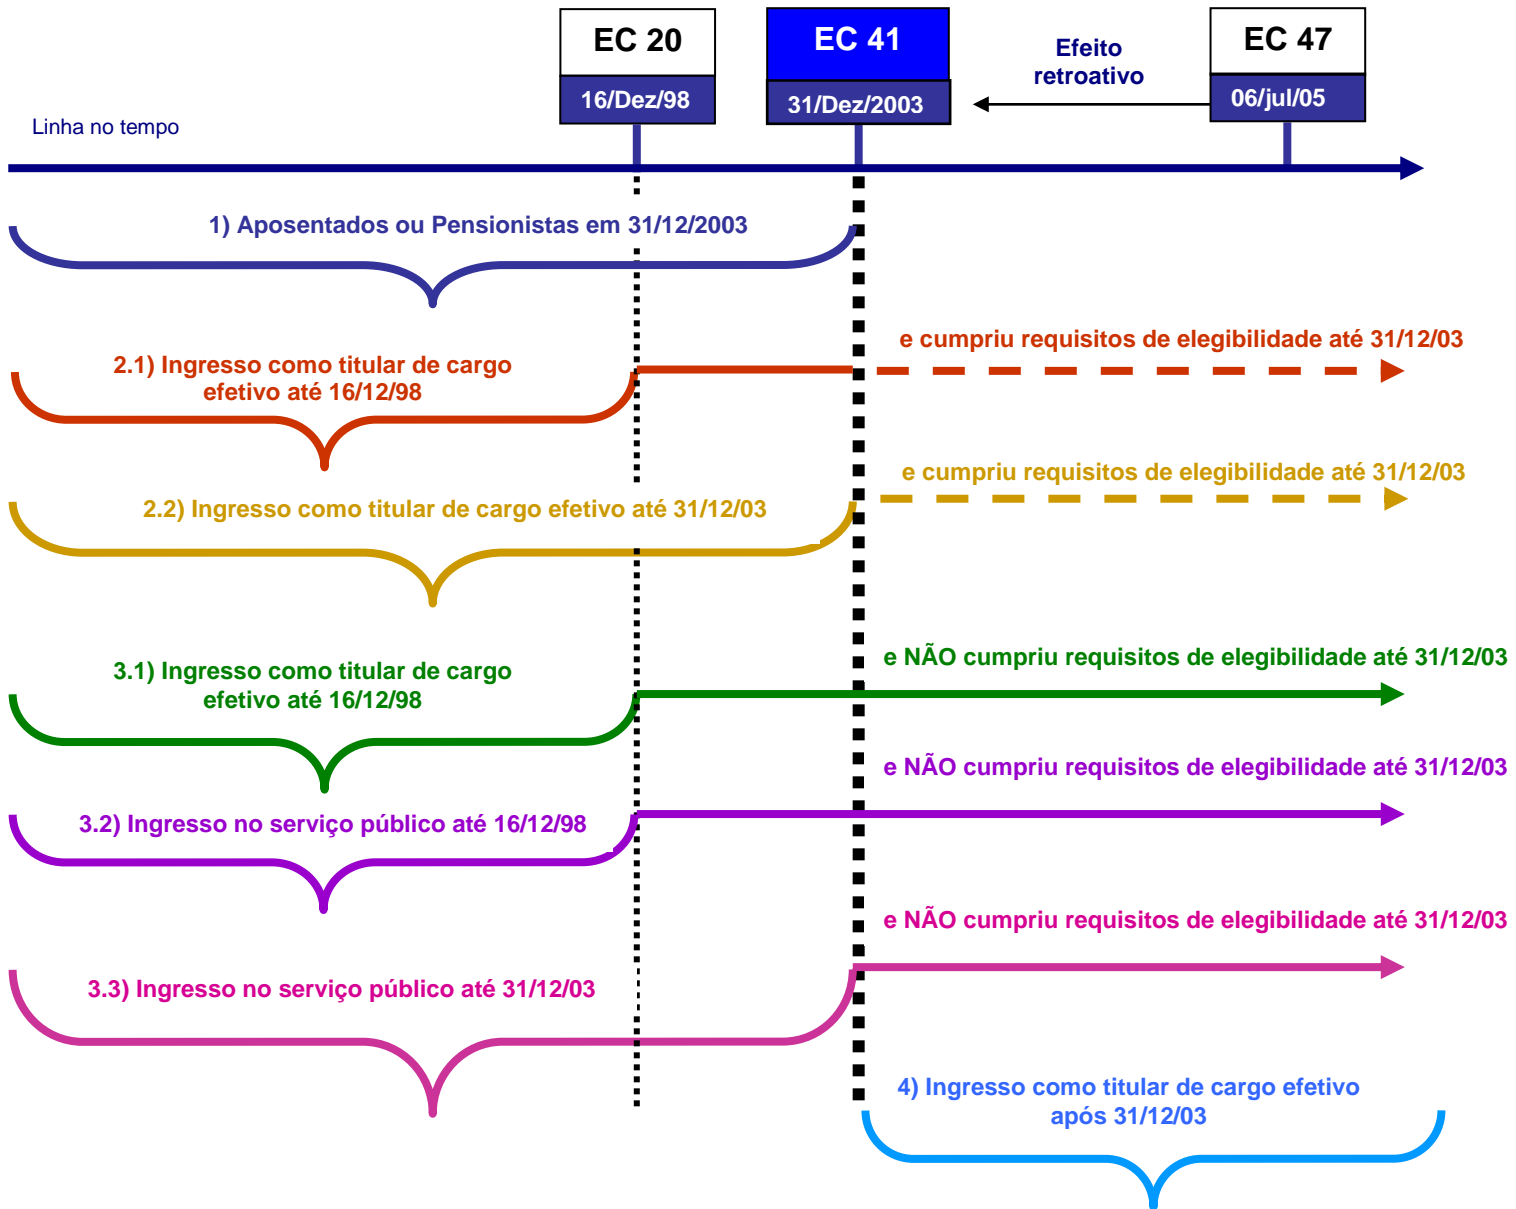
EC 20
16/Dez/98

EC 41
31/Dez/2003

Efeito retroativo

EC 47
06/jul/05

Linha no tempo

1) Aposentados ou Pensionistas em 31/12/2003

2.1) Ingresso como titular de cargo efetivo até 16/12/98

e cumpriu requisitos de elegibilidade até 31/12/03

e cumpriu requisitos de elegibilidade até 31/12/03

2.2) Ingresso como titular de cargo efetivo até 31/12/03

3.1) Ingresso como titular de cargo efetivo até 16/12/98

e NÃO cumpriu requisitos de elegibilidade até 31/12/03

e NÃO cumpriu requisitos de elegibilidade até 31/12/03

3.2) Ingresso no serviço público até 16/12/98

e NÃO cumpriu requisitos de elegibilidade até 31/12/03

3.3) Ingresso no serviço público até 31/12/03

4) Ingresso como titular de cargo efetivo após 31/12/03